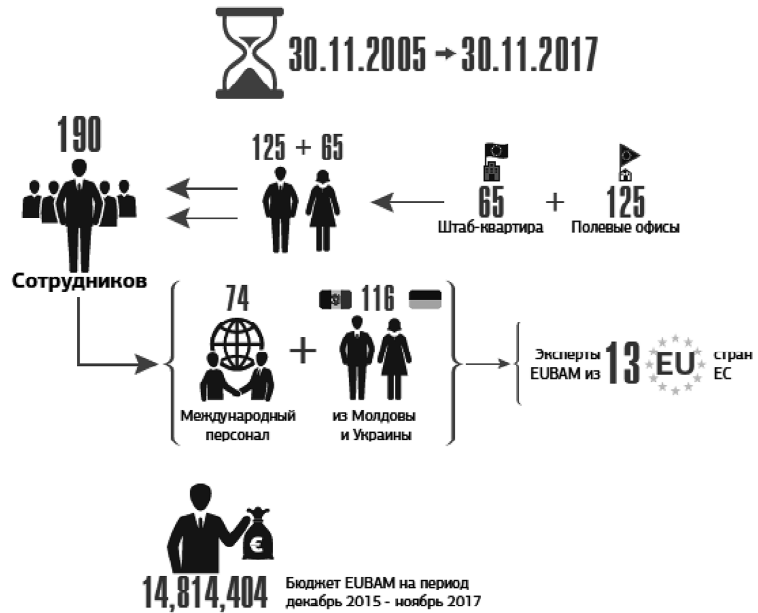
30.11.2005 → 30.11.2017

190

Сотрудников

125 + 65

65
Штаб-квартира

+

125
Полевые офисы

74

Международный персонал

+

116

из Молдовы и Украины

Эксперты EUBAM из 13 EU стран ЕС

€

14,814,404 Бюджет EUBAM на период декабрь 2015 - ноябрь 2017